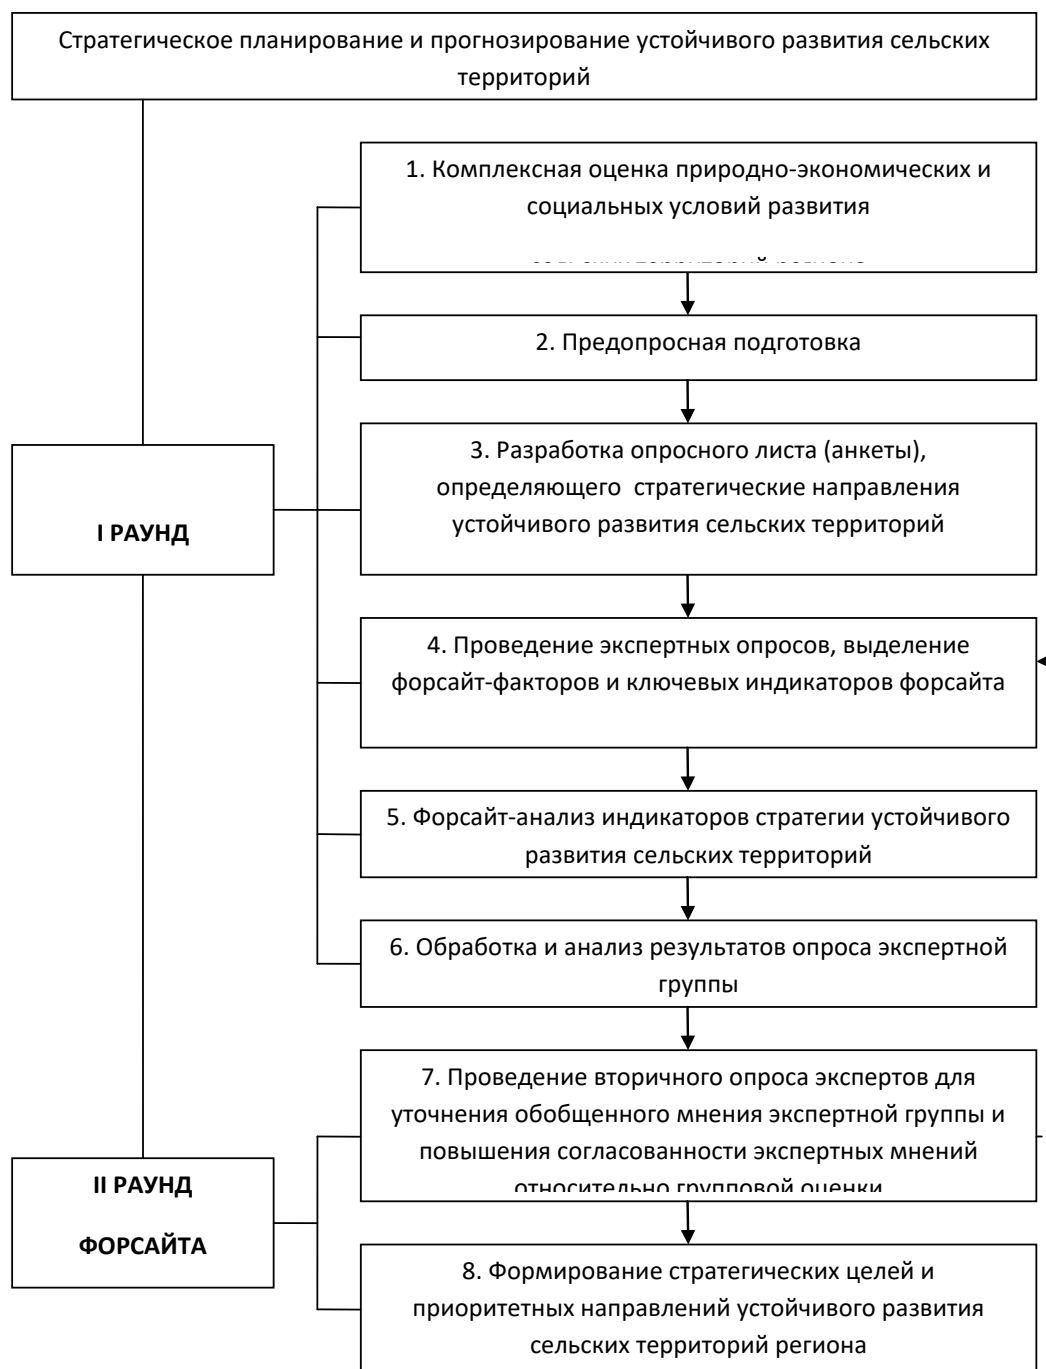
Стратегическое планирование и прогнозирование устойчивого развития сельских территорий

1. Комплексная оценка природно-экономических и социальных условий развития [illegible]

2. Предопросная подготовка

3. Разработка опросного листа (анкеты), определяющего стратегические направления устойчивого развития сельских территорий

I РАУНД

4. Проведение экспертных опросов, выделение форсайт-факторов и ключевых индикаторов форсайта

5. Форсайт-анализ индикаторов стратегии устойчивого развития сельских территорий

6. Обработка и анализ результатов опроса экспертной группы

7. Проведение вторичного опроса экспертов для уточнения обобщенного мнения экспертной группы и повышения согласованности экспертных мнений относительно групповой оценки

II РАУНД

ФОРСАЙТА

8. Формирование стратегических целей и приоритетных направлений устойчивого развития сельских территорий региона